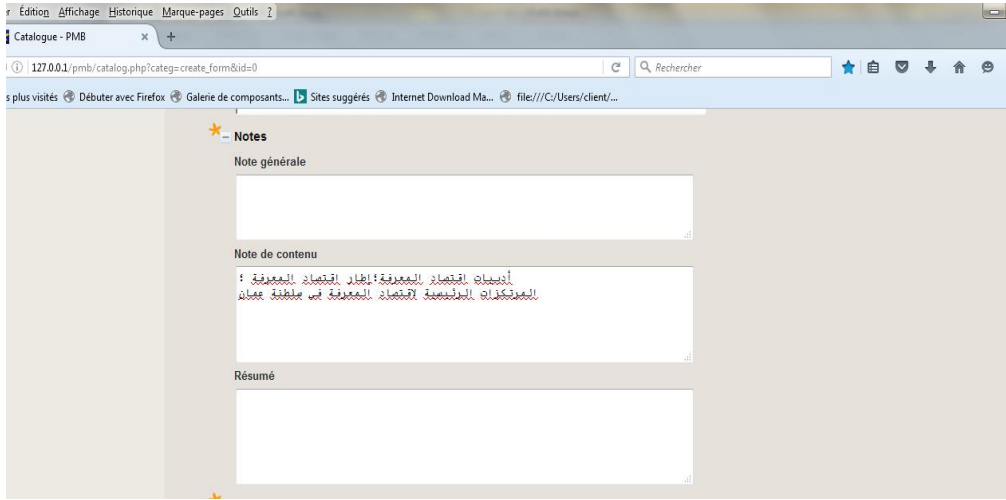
r Édition Affichage Historique Marque-pages Outils ?

Catalogue - PMB × +

127.0.0.1/pmb/catalog.php?categ=create_form&id=0

Rechercher

s plus visités Débuter avec Firefox Galerie de composants... Sites suggérés Internet Download Ma... file:///C:/Users/client/...

– Notes

Note générale

Note de contenu

أدبيات اقتصاد المعرفة؛ إطار اقتصاد المعرفة ؛
المرتكزات الرئيسية لاقتصاد المعرفة في سلطنة عمان

Résumé